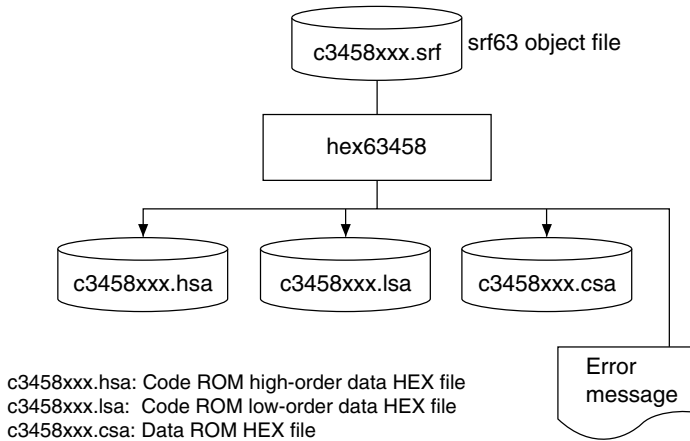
c3458xxx.srf

srf63 object file

hex63458

c3458xxx.hsa

c3458xxx.lsa

c3458xxx.csa

Error message

c3458xxx.hsa: Code ROM high-order data HEX file
c3458xxx.lsa: Code ROM low-order data HEX file
c3458xxx.csa: Data ROM HEX file